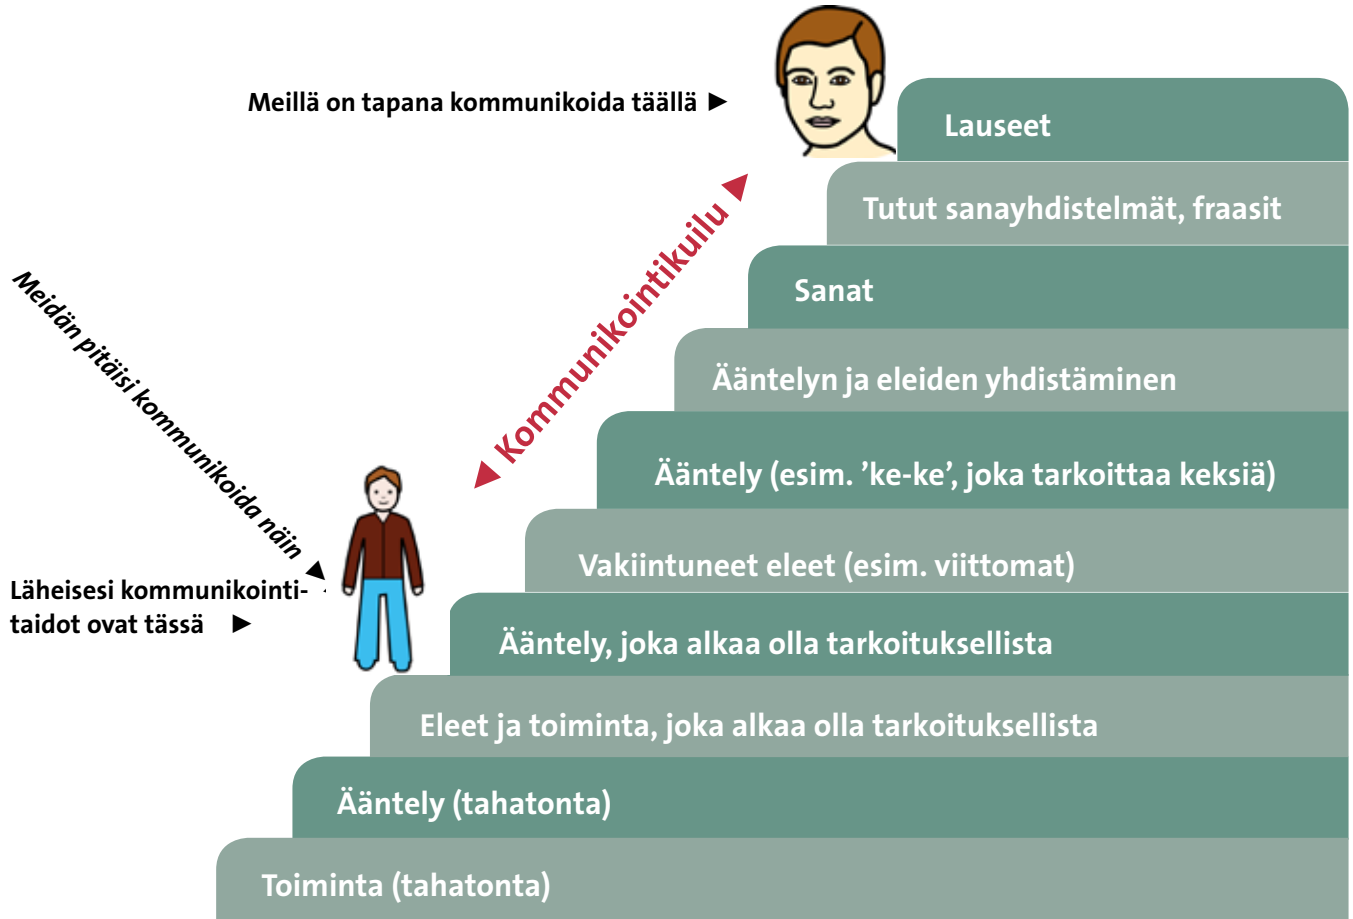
Meillä on tapana kommunikoida täällä ►

Lauseet

Tutut sanayhdistelmät, fraasit

Sanat

Kommunikointikuilu

Ääntelyn ja eleiden yhdistäminen

Meidän pitäisi kommunikoida näin

Ääntely (esim. 'ke-ke', joka tarkoittaa keksiä)

Vakiintuneet eleet (esim. viittomat)

Läheisesi kommunikointitaidot ovat tässä ►

Ääntely, joka alkaa olla tarkoituksellista

Eleet ja toiminta, joka alkaa olla tarkoituksellista

Ääntely (tahatonta)

Toiminta (tahatonta)